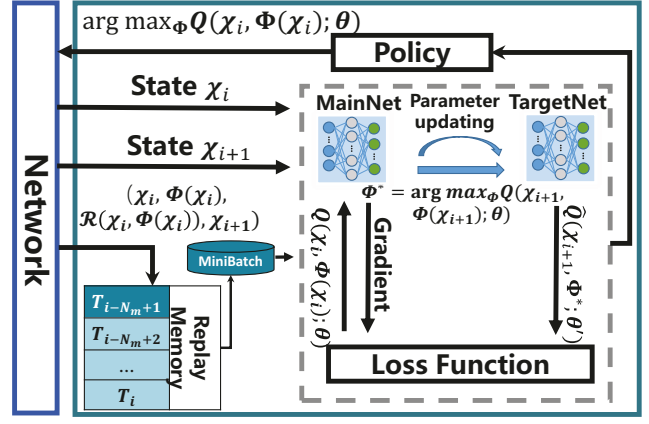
$\arg\max_{\boldsymbol{\Phi}} \boldsymbol{Q}(\chi_i, \boldsymbol{\Phi}(\chi_i); \boldsymbol{\theta})$

Policy

Network

State $\chi_i$

State $\chi_{i+1}$

$(\chi_i, \boldsymbol{\Phi}(\chi_i), \mathcal{R}(\chi_i, \boldsymbol{\Phi}(\chi_i)), \chi_{i+1})$

MiniBatch

$T_{i-N_m+1}$

$T_{i-N_m+2}$

...

$T_i$

Replay Memory

MainNet

Parameter updating

TargetNet

$\boldsymbol{\Phi}^* = \arg\max_{\boldsymbol{\Phi}} Q(\chi_{i+1}, \boldsymbol{\Phi}(\chi_{i+1}); \boldsymbol{\theta})$

$Q(\chi_i, \boldsymbol{\Phi}(\chi_i); \theta)$

Gradient

$\hat{Q}(\chi_{i+1}, \boldsymbol{\Phi}^*; \theta')$

Loss Function